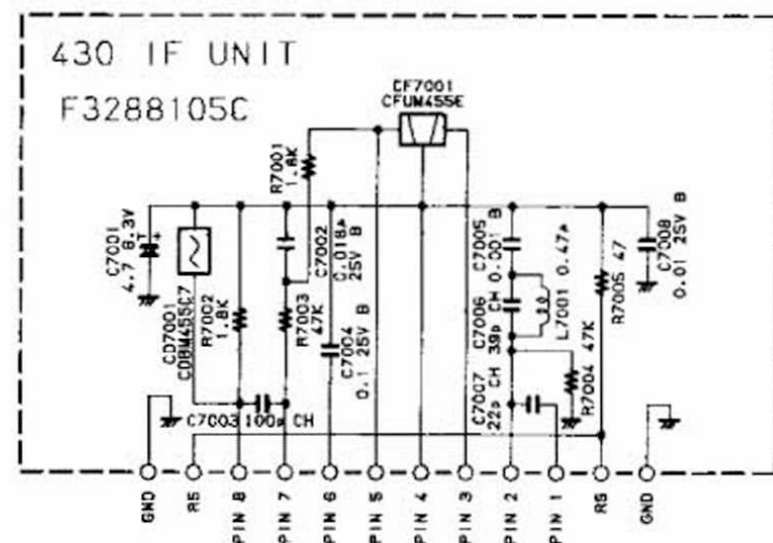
430 IF UNIT
F3288105C

CF7001
CFUM455E

R7001
1.8K

C7001
4.7 6.3V

CD7001
CDBM455C7

R7002
1.8K

C7002
0.018μ
25V B

R7003
47K

C7004
0.1 25V B

C7003 100p CH

C7005
0.001 B

C7006
39p CH

C7007
22p CH

L7001 0.47μ

R7004 47K

R7005 47

C7008
0.01 25V B

GND
R5
PIN 8
PIN 7
PIN 6
PIN 5
PIN 4
PIN 3
PIN 2
PIN 1
R5
GND